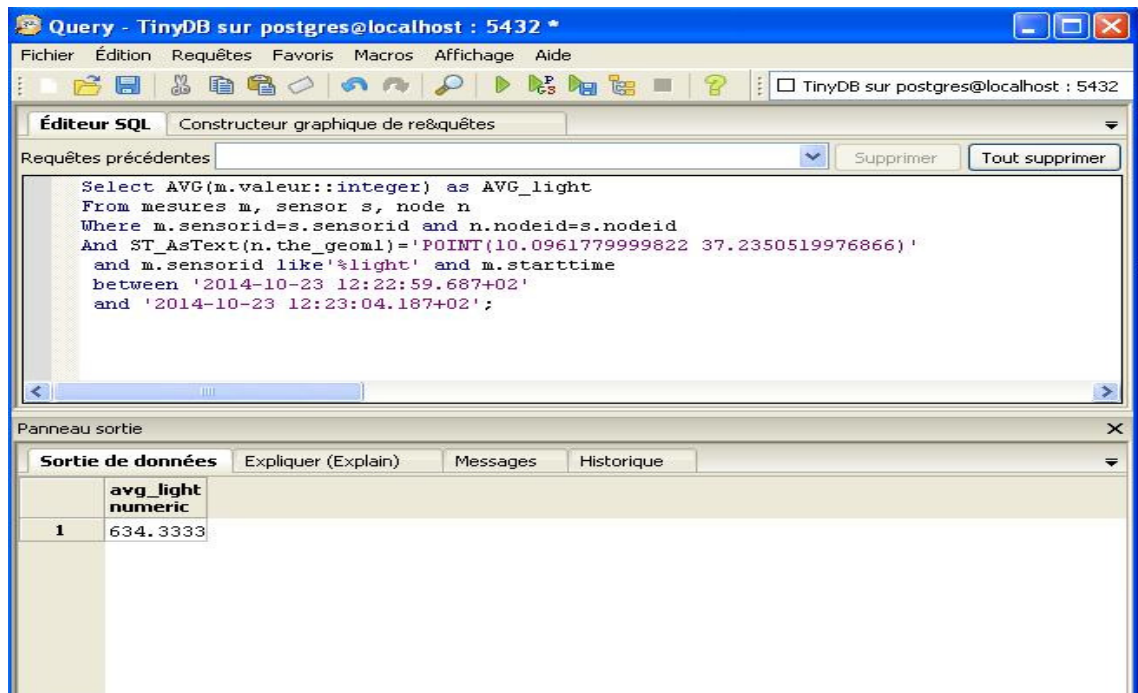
Query - TinyDB sur postgres@localhost : 5432 *

Fichier Édition Requêtes Favoris Macros Affichage Aide

TinyDB sur postgres@localhost : 5432

Éditeur SQL Constructeur graphique de re&quêtes

Requêtes précédentes Supprimer Tout supprimer

Select AVG(m.valeur::integer) as AVG_light
From mesures m, sensor s, node n
Where m.sensorid=s.sensorid and n.nodeid=s.nodeid
And ST_AsText(n.the_geoml)='POINT(10.0961779999822 37.2350519976866)'
and m.sensorid like'%light' and m.starttime
between '2014-10-23 12:22:59.687+02'
and '2014-10-23 12:23:04.187+02';

Panneau sortie

Sortie de données Expliquer (Explain) Messages Historique

| | avg_light numeric |
|---|---|
| 1 | 634.3333 |